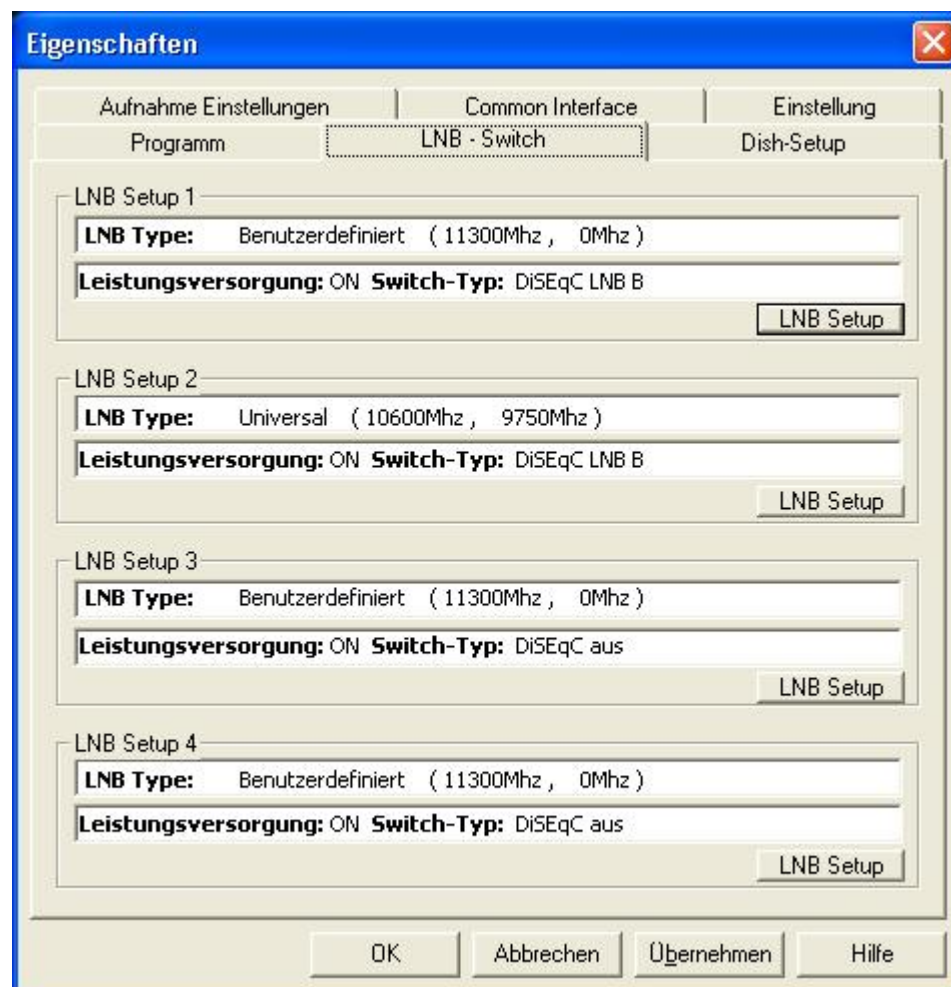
Eigenschaften

Aufnahme Einstellungen | Common Interface | Einstellung
Programm | LNB - Switch | Dish-Setup

LNB Setup 1
LNB Type: Benutzerdefiniert ( 11300Mhz , 0Mhz )
Leistungsversorgung: ON Switch-Typ: DiSEqC LNB B
LNB Setup

LNB Setup 2
LNB Type: Universal ( 10600Mhz , 9750Mhz )
Leistungsversorgung: ON Switch-Typ: DiSEqC LNB B
LNB Setup

LNB Setup 3
LNB Type: Benutzerdefiniert ( 11300Mhz , 0Mhz )
Leistungsversorgung: ON Switch-Typ: DiSEqC aus
LNB Setup

LNB Setup 4
LNB Type: Benutzerdefiniert ( 11300Mhz , 0Mhz )
Leistungsversorgung: ON Switch-Typ: DiSEqC aus
LNB Setup

OK Abbrechen Übernehmen Hilfe